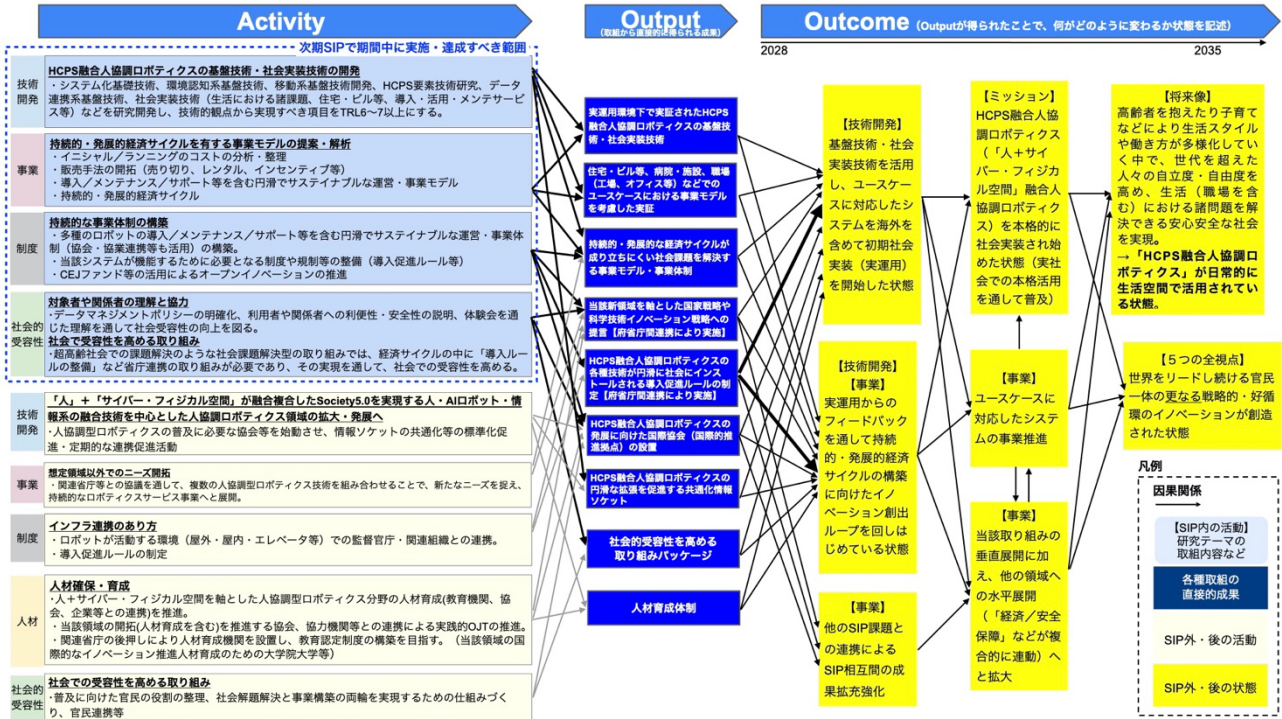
Activity

Output
(取組から直接的に得られる成果)

Outcome (Outputが得られたことで、何がどのように変わるか状態を記述)

2028

2035

次期SIPで期間中に実施・達成すべき範囲

技術開発
HCPS融合人協調ロボティクスの基盤技術・社会実装技術の開発
・システム化基盤技術、環境認知系基盤技術、移動系基盤技術開発、HCPS要素技術研究、データ連携系基盤技術、社会実装技術（生活における諸課題、住宅・ビル等、導入・活用・メンテサービス等）などを研究開発し、技術的観点から実現すべき項目をTRL6～7以上にする。

事業
持続的・発展的経済サイクルを有する事業モデルの提案・解析
・イニシャル／ランニングのコストの分析・整理
・販売手法の開拓（売り切り、レンタル、インセンティブ等）
・導入／メンテナンス／サポート等を含む円滑でサステイナブルな運営・事業モデル
・持続的・発展的経済サイクル

制度
持続的な事業体制の構築
・多種のロボットの導入／メンテナンス／サポート等を含む円滑でサステイナブルな運営・事業体制（協会・協業連携等も活用）の構築。
・当該システムが機能するために必要となる制度や規制等の整備（導入促進ルール等）
・CEJファンド等の活用によるオープンイノベーションの推進

社会的受容性
対象者や関係者の理解と協力
・データマネジメントポリシーの明確化、利用者や関係者への利便性・安全性の説明、体験会を通じた理解を通じて社会受容性の向上を図る。
社会で受容性を高める取り組み
・超高齢社会での課題解決のような社会課題解決型の取り組みでは、経済サイクルの中に「導入ルールの整備」など省庁連携の取り組みが必要であり、その実現を通して、社会での受容性を高める。

技術開発
「人」＋「サイバー・フィジカル空間」が融合複合したSociety5.0を実現する人・AIロボット・情報系の融合技術を中心とした人協調ロボティクス領域の拡大・発展へ
・人協調型ロボティクスの普及に必要な協会等を始動させ、情報ソケットの共通化等の標準化促進・定期的な連携促進活動

事業
想定領域以外でのニーズ開拓
・関連省庁等との協議を通して、複数の人協調型ロボティクス技術を組み合わせることで、新たなニーズを捉え、持続的なロボティクスサービス事業へと展開。

制度
インフラ連携のあり方
・ロボットが活動する環境（屋外・屋内・エレベータ等）での監督官庁・関連組織との連携。
・導入促進ルールの制定

人材
人材確保・育成
・人＋サイバー・フィジカル空間を軸とした人協調型ロボティクス分野の人材育成(教育機関、協会、企業等との連携)を推進。
・当該領域の開拓(人材育成を含む)を推進する協会、協力機関等との連携による実践的OJTの推進。
・関連省庁の後押しにより人材育成機関を設置し、教育認定制度の構築を目指す。（当該領域の国際的なイノベーション推進人材育成のための大学院大学等）

社会的受容性
社会で受容性を高める取り組み
・普及に向けた官民の役割の整理、社会課題解決と事業構築の両輪を実現するための仕組みづくり、官民連携等

実運用環境下で実証されたHCPS融合人協調ロボティクスの基盤技術・社会実装技術

住宅・ビル等、病院・施設、職場（工場、オフィス等）などでのユースケースにおける事業モデルを考慮した実証

持続的・発展的な経済サイクルが成り立ちにくい社会課題を解決する事業モデル・事業体制

当該新領域を軸とした国家戦略や科学技術イノベーション戦略への提言［府省庁間連携により実施］

HCPS融合人協調ロボティクスの各種技術が円滑に社会にインストールされる導入促進ルールの制定［府省庁間連携により実施］

HCPS融合人協調ロボティクスの発展に向けた国際協会（国際的推進拠点）の設置

HCPS融合人協調ロボティクスの円滑な拡張を促進する共通化情報ソケット

社会的受容性を高める取り組みパッケージ

人材育成体制

【技術開発】
基盤技術・社会実装技術を活用し、ユースケースに対応したシステムを海外を含めて初期社会実装（実運用）を開始した状態

【技術開発】
【事業】
実運用からのフィードバックを通して持続的・発展的経済サイクルの構築に向けたイノベーション創出ループを回しはじめている状態

【事業】
他のSIP課題との連携によるSIP相互間の成果拡充強化

【ミッション】
HCPS融合人協調ロボティクス（「人＋サイバー・フィジカル空間」融合人協調ロボティクス）を本格的に社会実装され始めた状態（実社会での本格活用を通して普及）

【事業】
ユースケースに対応したシステムの事業推進

【事業】
当該取り組みの垂直展開に加え、他の領域への水平展開（「経済／安全保障」などが複合的に連動）へと拡大

【将来像】
高齢者を抱えたり子育てなどにより生活スタイルや働き方が多様化していく中で、世代を超えた人々の自立度・自由度を高め、生活（職場を含む）における諸問題を解決できる安心安全な社会を実現。
→「HCPS融合人協調ロボティクス」が日常的に生活空間で活用されている状態。

【５つの全視点】
世界をリードし続ける官民一体の更なる戦略的・好循環のイノベーションが創造された状態

凡例
因果関係
【SIP内の活動】
研究テーマの取組内容など
各種取組の直接的成果
SIP外・後の活動
SIP外・後の状態